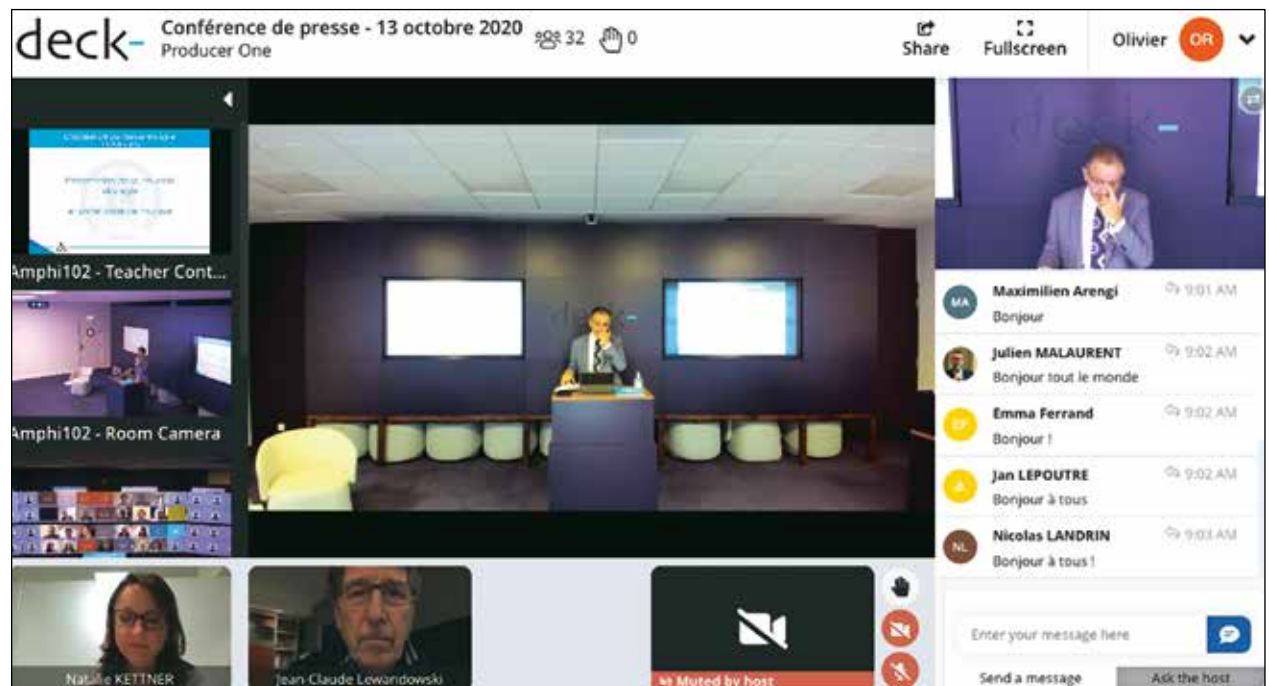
deck-

Conférence de presse - 13 octobre 2020
Producer One

32 0

Share
Fullscreen
Olivier OR

Amphi102 - Teacher Cont...

Amphi102 - Room Camera

MA Maximilien Arengi 9:01 AM
Bonjour

Julien MALAURENT 9:02 AM
Bonjour tout le monde

EF Emma Ferrand 9:02 AM
Bonjour !

JL Jan LEPOUTRE 9:02 AM
Bonjour à tous

NL Nicolas LANDRIN 9:03 AM
Bonjour à tous !

Enter your message here

Send a message
Ask the host

Natalie KETTNER

Jean-Claude Lewandowski

Muted by host